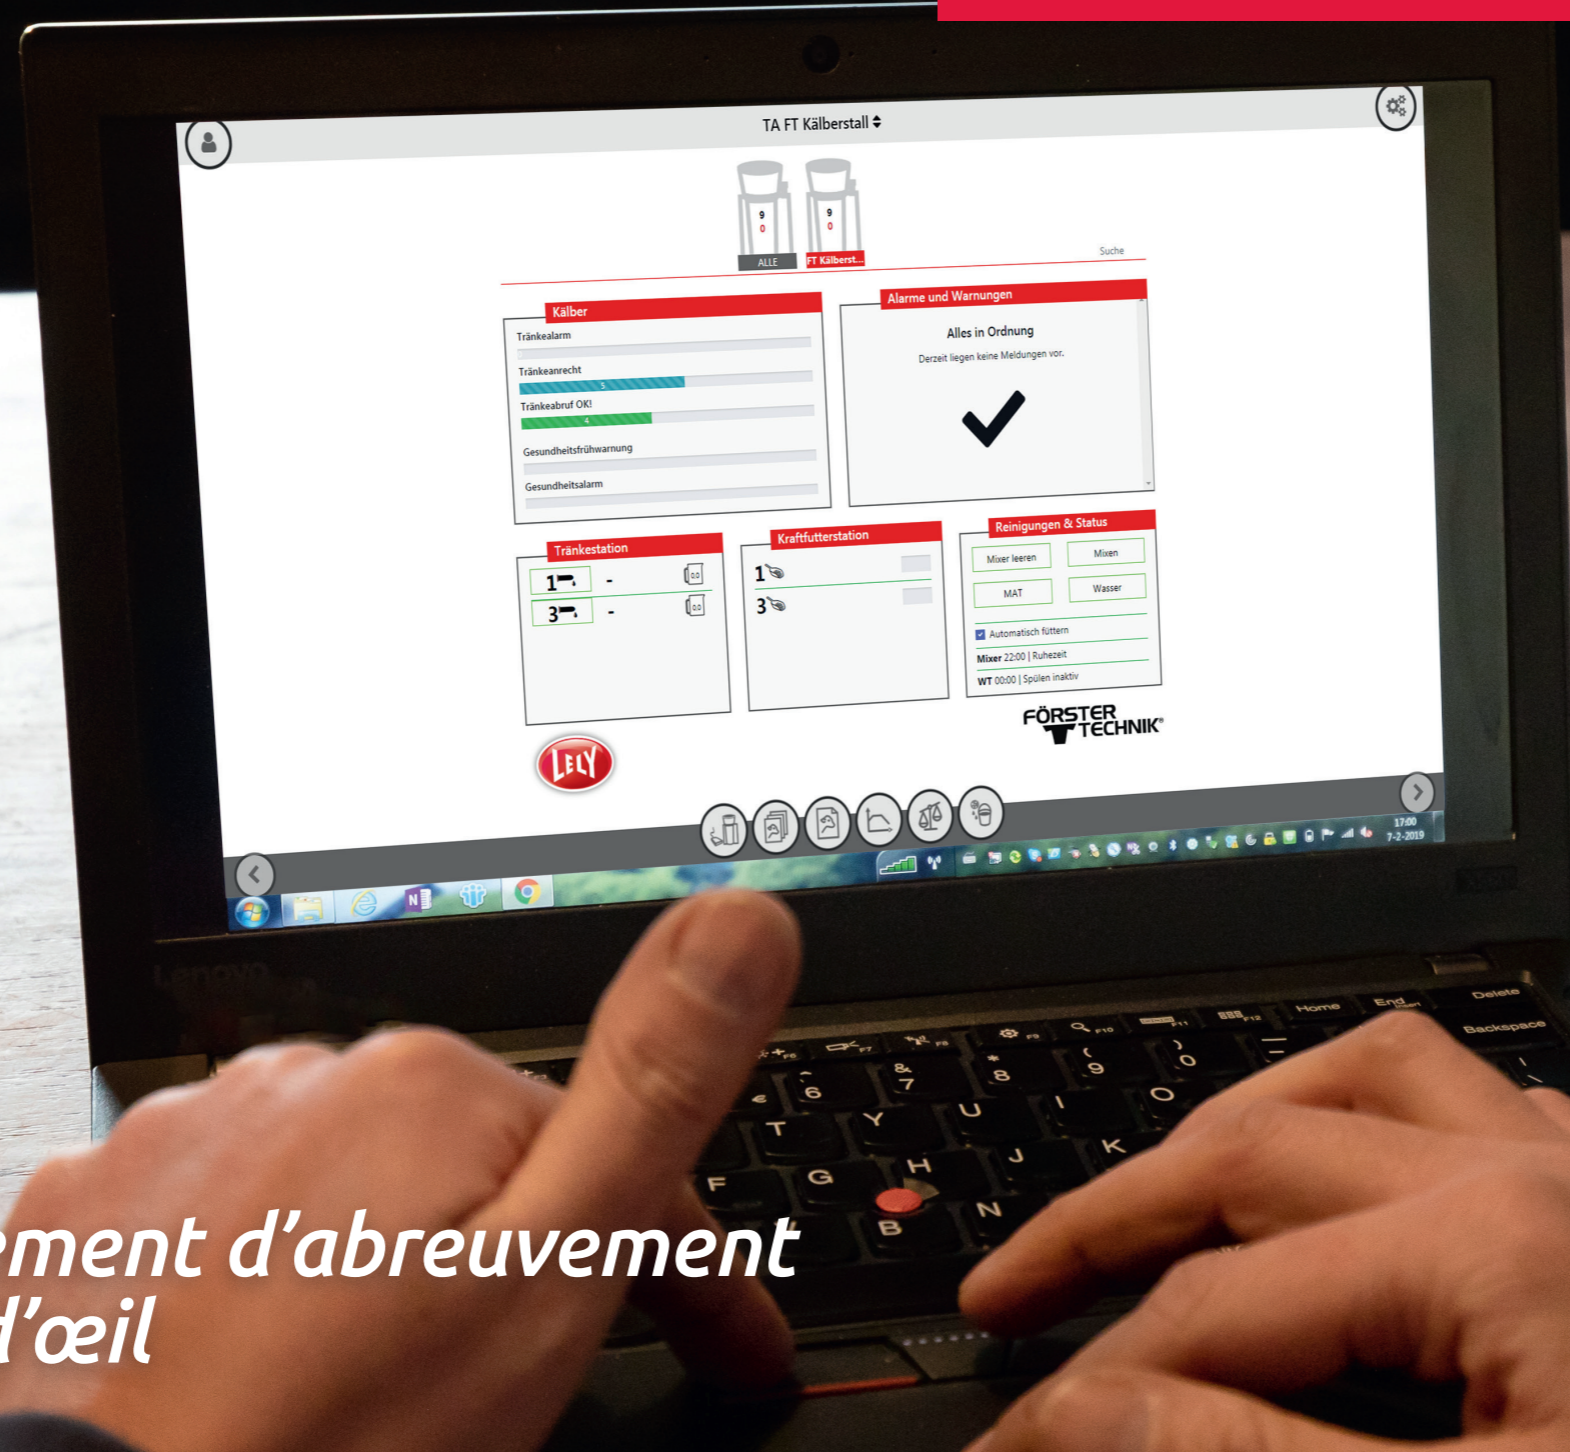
TA FT Kälberstall

9
0
ALLE

9
0
FT Kälberst...

Suche

Kälber

Tränkealarm

Tränkeanrecht
5

Tränkeabruf OK!
4

Gesundheitsfrühwarnung

Gesundheitsalarm

Alarme und Warnungen

Alles in Ordnung

Derzeit liegen keine Meldungen vor.

Tränkestation

1 -

3 -

Kraftfutterstation

1

3

Reinigungen & Status

Mixer leeren

Mixen

MAT

Wasser

Automatisch füttern

Mixer 22:00 | Ruhezeit

WT 00:00 | Spülen inaktiv

FÖRSTER TECHNIK®

LELY

17:00
7-2-2019

Lenovo

Home End Delete Backspace

ment d'abreuvement
d'œil